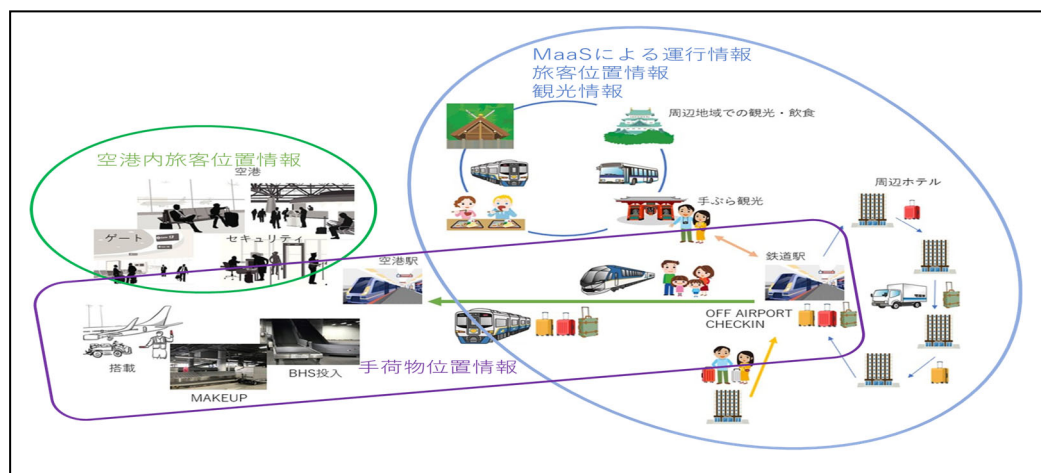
MaaSによる運行情報
旅客位置情報
観光情報

周辺地域での観光・飲食

空港内旅客位置情報

空港

ゲート

セキュリティ

手ぶら観光

周辺ホテル

鉄道駅

空港駅

OFF AIRPORT CHECKIN

搭載

MAKEUP

BHS投入

手荷物位置情報